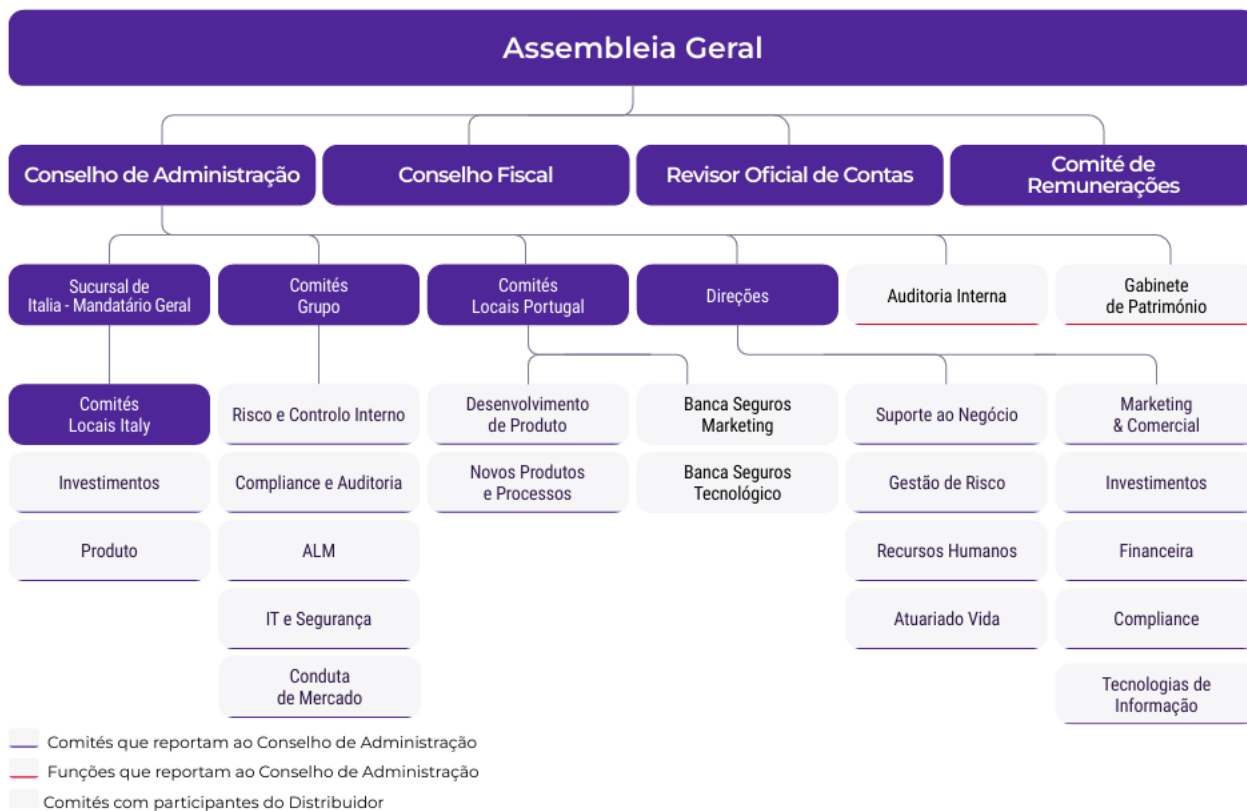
Assembleia Geral

Conselho de Administração

Conselho Fiscal

Revisor Oficial de Contas

Comité de Remunerações

Sucursal de Italia - Mandatário Geral

Comités Grupo

Comités Locais Portugal

Direções

Auditoria Interna

Gabinete de Património

Comités Locais Italy

Investimentos

Produto

Risco e Controlo Interno

Compliance e Auditoria

ALM

IT e Segurança

Conduta de Mercado

Desenvolvimento de Produto

Novos Produtos e Processos

Banca Seguros Marketing

Banca Seguros Tecnológico

Suporte ao Negócio

Gestão de Risco

Recursos Humanos

Atuariado Vida

Marketing & Comercial

Investimentos

Financeira

Compliance

Tecnologias de Informação

Comités que reportam ao Conselho de Administração

Funções que reportam ao Conselho de Administração

Comités com participantes do Distribuidor